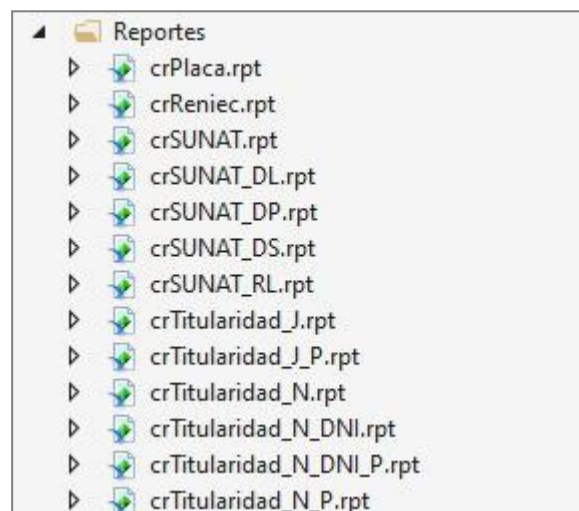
Reportes
crPlaca.rpt
crReniec.rpt
crSUNAT.rpt
crSUNAT_DL.rpt
crSUNAT_DP.rpt
crSUNAT_DS.rpt
crSUNAT_RL.rpt
crTitularidad_J.rpt
crTitularidad_J_P.rpt
crTitularidad_N.rpt
crTitularidad_N_DNI.rpt
crTitularidad_N_DNI_P.rpt
crTitularidad_N_P.rpt